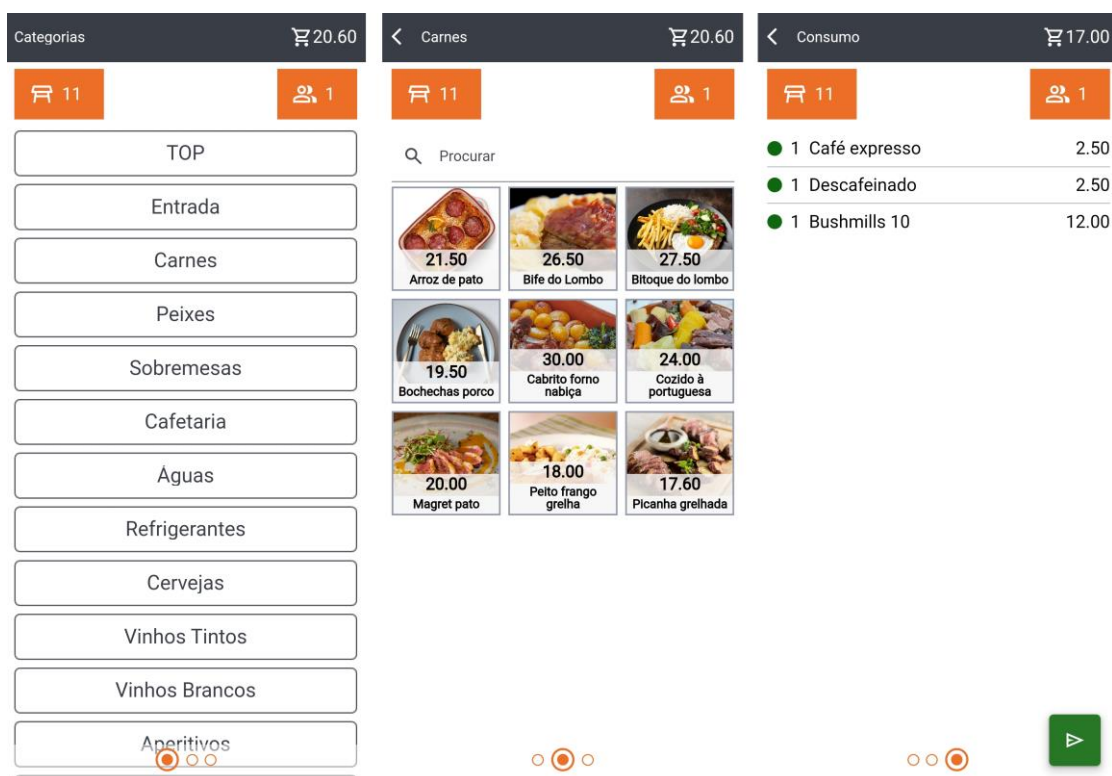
Categorias 20.60

11 1

TOP

Entrada

Carnes

Peixes

Sobremesas

Cafetaria

Águas

Refrigerantes

Cervejas

Vinhos Tintos

Vinhos Brancos

Aperitivos

Carnes 20.60

11 1

Procurar

| | | |
|---|---|---|
| 21.50 Arroz de pato | 26.50 Bife do Lombo | 27.50 Bitoque do lombo |
| 19.50 Bochechas porco | 30.00 Cabrito forno nabiça | 24.00 Cozido à portuguesa |
| 20.00 Magret pato | 18.00 Peito frango grelha | 17.60 Picanha grelhada |

Consumo 17.00

11 1

1 Café expresso 2.50
1 Descafeinado 2.50
1 Bushmills 10 12.00